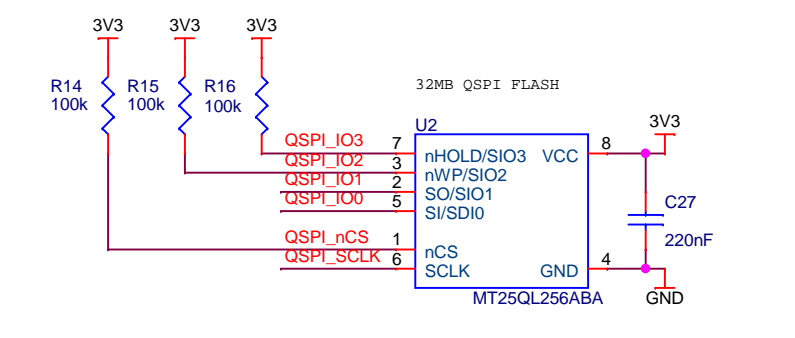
3V3
3V3
3V3
R14
100k
R15
100k
R16
100k
32MB QSPI FLASH
U2
QSPI_IO3 7 nHOLD/SIO3
QSPI_IO2 3 nWP/SIO2
QSPI_IO1 2 SO/SIO1
QSPI_IO0 5 SI/SDI0
QSPI_nCS 1 nCS
QSPI_SCLK 6 SCLK
VCC 8
GND 4
MT25QL256ABA
3V3
C27
220nF
GND